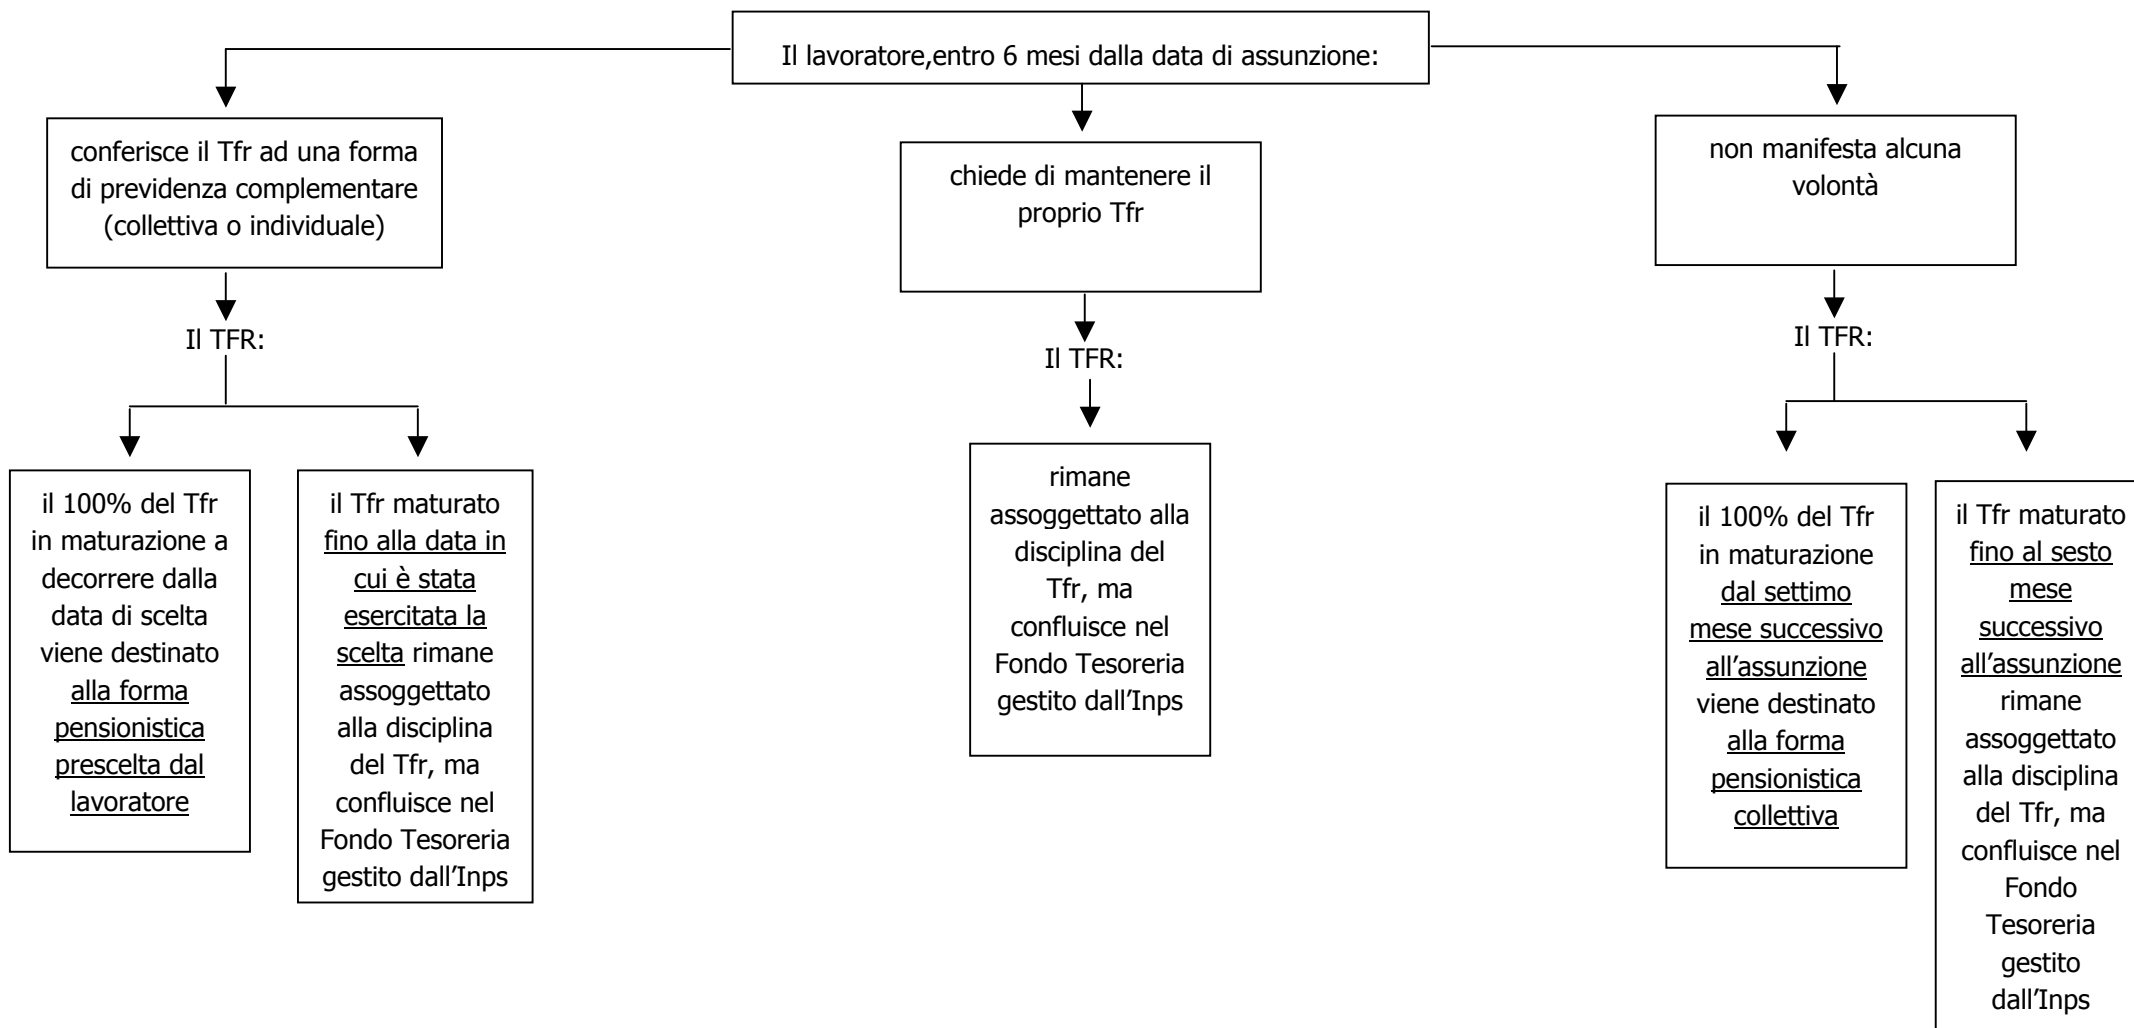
Il lavoratore,entro 6 mesi dalla data di assunzione:

conferisce il Tfr ad una forma di previdenza complementare (collettiva o individuale)

Il TFR:

il 100% del Tfr in maturazione a decorrere dalla data di scelta viene destinato alla forma pensionistica prescelta dal lavoratore

il Tfr maturato fino alla data in cui è stata esercitata la scelta rimane assoggettato alla disciplina del Tfr, ma confluisce nel Fondo Tesoreria gestito dall'Inps

chiede di mantenere il proprio Tfr

Il TFR:

rimane assoggettato alla disciplina del Tfr, ma confluisce nel Fondo Tesoreria gestito dall'Inps

non manifesta alcuna volontà

Il TFR:

il 100% del Tfr in maturazione dal settimo mese successivo all'assunzione viene destinato alla forma pensionistica collettiva

il Tfr maturato fino al sesto mese successivo all'assunzione rimane assoggettato alla disciplina del Tfr, ma confluisce nel Fondo Tesoreria gestito dall'Inps